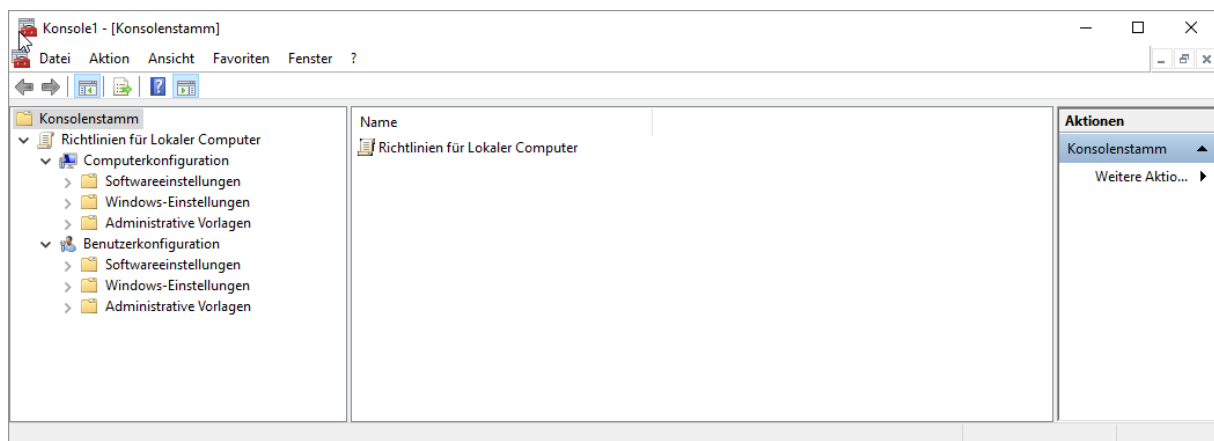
Konsole1 - [Konsolenstamm]

Datei Aktion Ansicht Favoriten Fenster ?

Konsolenstamm
Richtlinien für Lokaler Computer
Computerkonfiguration
Softwareeinstellungen
Windows-Einstellungen
Administrative Vorlagen
Benutzerkonfiguration
Softwareeinstellungen
Windows-Einstellungen
Administrative Vorlagen

Name
Richtlinien für Lokaler Computer

Aktionen
Konsolenstamm
Weitere Aktio...